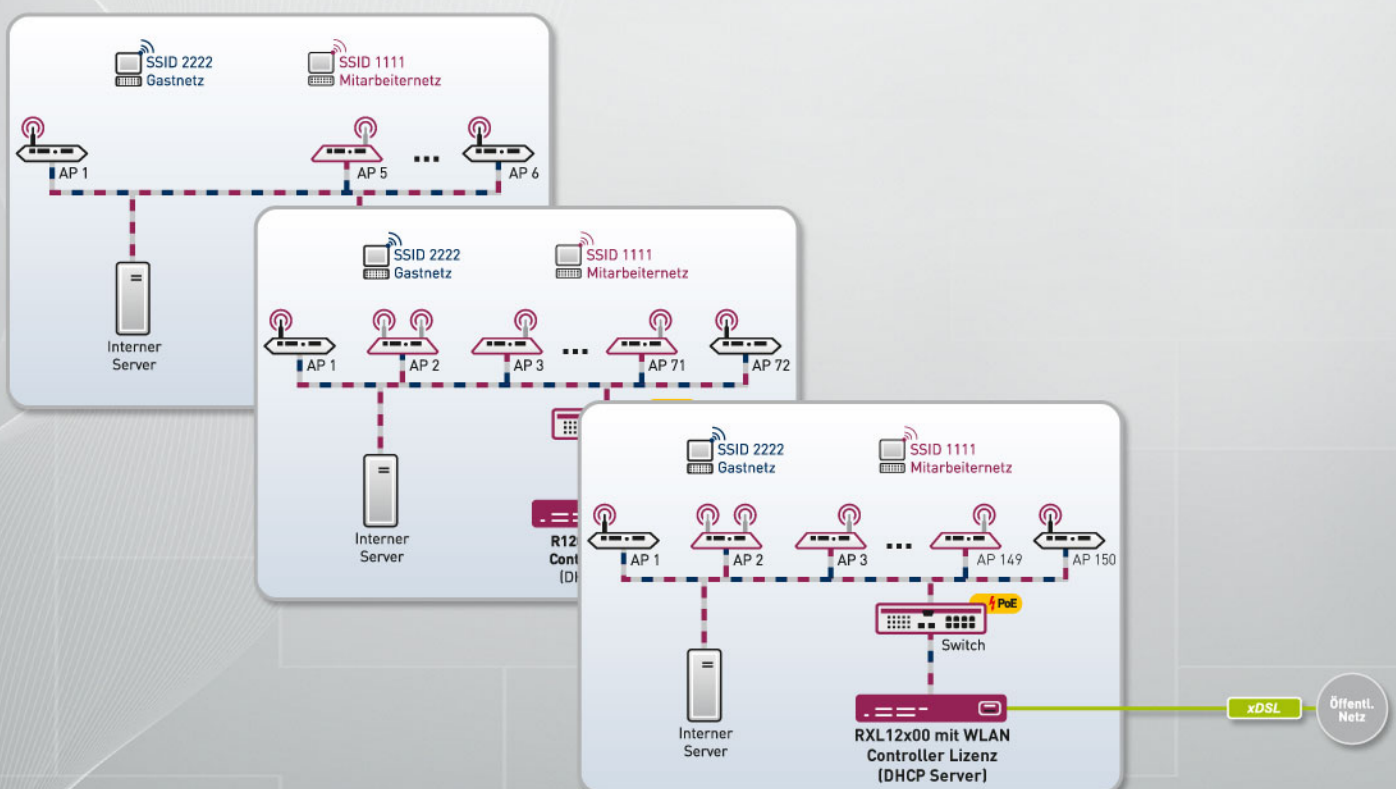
SSID 2222
Gastnetz

SSID 1111
Mitarbeiternetz

AP 1
AP 5
...
AP 6

Interner
Server

SSID 2222
Gastnetz

SSID 1111
Mitarbeiternetz

AP 1
AP 2
AP 3
...
AP 71
AP 72

Interner
Server

R12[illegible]
Cont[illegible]
(DH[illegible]

SSID 2222
Gastnetz

SSID 1111
Mitarbeiternetz

AP 1
AP 2
AP 3
...
AP 149
AP 150

PoE
Switch

Interner
Server

RXL12x00 mit WLAN
Controller Lizenz
(DHCP Server)

xDSL

Öffentl.
Netz